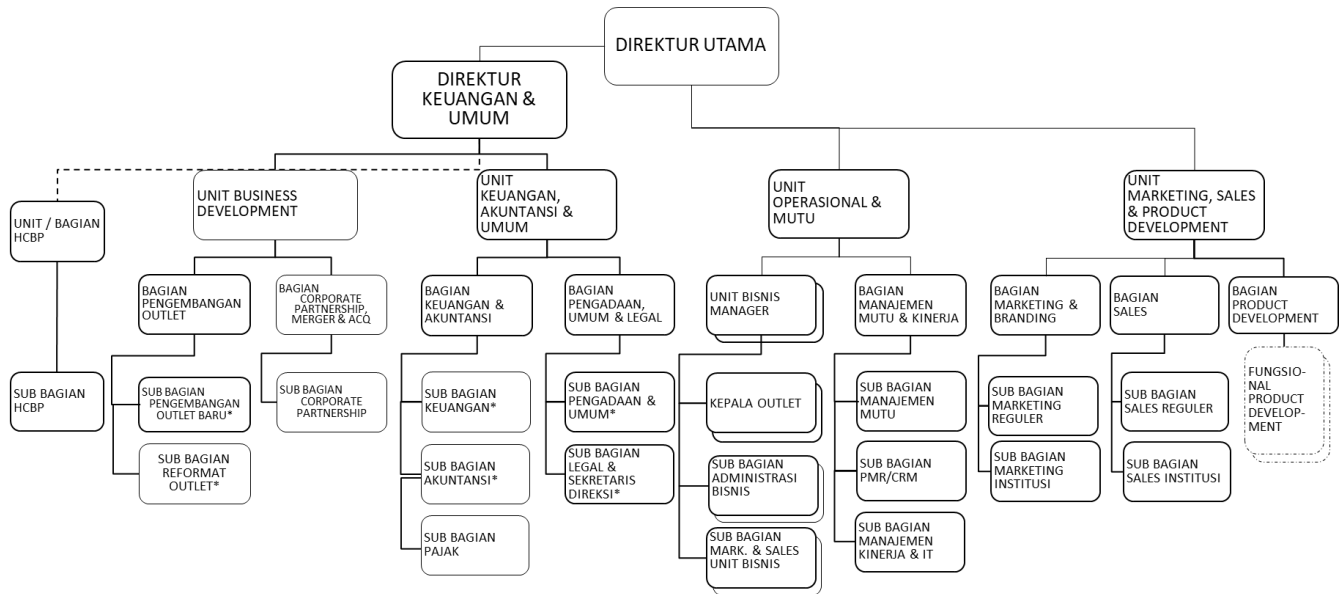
DIREKTUR UTAMA

DIREKTUR KEUANGAN & UMUM

UNIT / BAGIAN HCBP

SUB BAGIAN HCBP

UNIT BUSINESS DEVELOPMENT

BAGIAN PENGEMBANGAN OUTLET

SUB BAGIAN PENGEMBANGAN OUTLET BARU*

SUB BAGIAN REFORMAT OUTLET*

BAGIAN CORPORATE PARTNERSHIP, MERGER & ACQ

SUB BAGIAN CORPORATE PARTNERSHIP

UNIT KEUANGAN, AKUNTANSI & UMUM

BAGIAN KEUANGAN & AKUNTANSI

SUB BAGIAN KEUANGAN*

SUB BAGIAN AKUNTANSI*

SUB BAGIAN PAJAK

BAGIAN PENGADAAN, UMUM & LEGAL

SUB BAGIAN PENGADAAN & UMUM*

SUB BAGIAN LEGAL & SEKRETARIS DIREKSI*

UNIT OPERASIONAL & MUTU

UNIT BISNIS MANAGER

KEPALA OUTLET

SUB BAGIAN ADMINISTRASI BISNIS

SUB BAGIAN MARK. & SALES UNIT BISNIS

BAGIAN MANAJEMEN MUTU & KINERJA

SUB BAGIAN MANAJEMEN MUTU

SUB BAGIAN PMR/CRM

SUB BAGIAN MANAJEMEN KINERJA & IT

UNIT MARKETING, SALES & PRODUCT DEVELOPMENT

BAGIAN MARKETING & BRANDING

SUB BAGIAN MARKETING REGULER

SUB BAGIAN MARKETING INSTITUSI

BAGIAN SALES

SUB BAGIAN SALES REGULER

SUB BAGIAN SALES INSTITUSI

BAGIAN PRODUCT DEVELOPMENT

FUNGSIONAL PRODUCT DEVELOPMENT